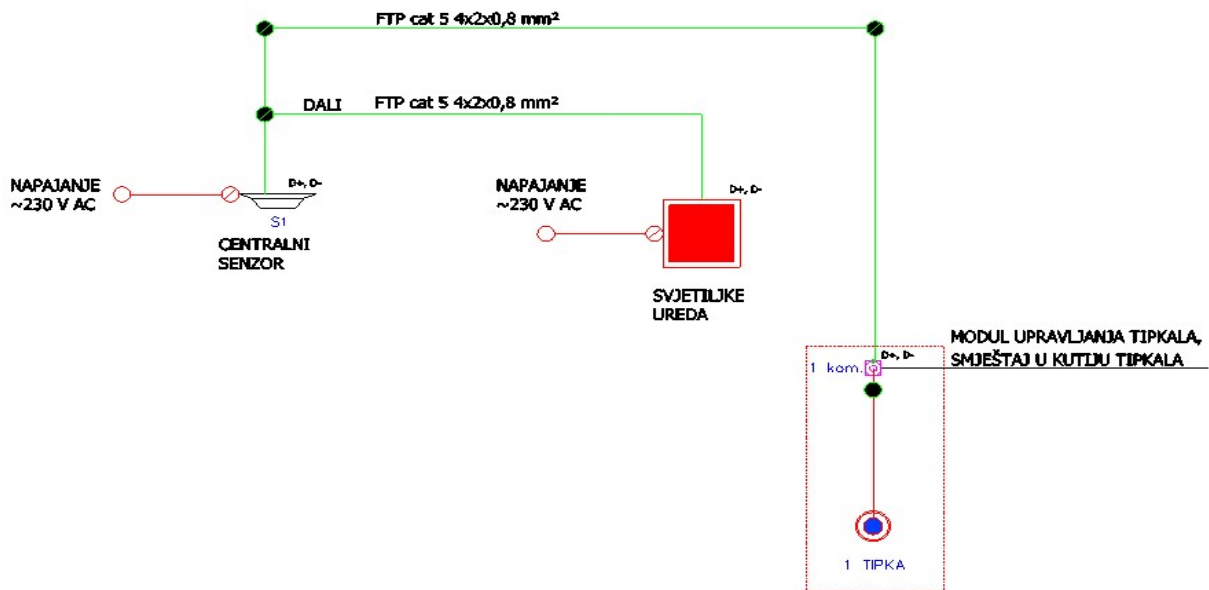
FTP cat 5 4x2x0,8 mm²

DALI

FTP cat 5 4x2x0,8 mm²

NAPAJANJE
~230 V AC

D+, D-

S1

CENTRALNI
SENZOR

NAPAJANJE
~230 V AC

D+, D-

SVJETILJKE
UREDA

MODUL UPRAVLJANJA TIPKALA,
SMJEŠTAJ U KUTIJU TIPKALA

D+, D-

1 kom.

1 TIPKA